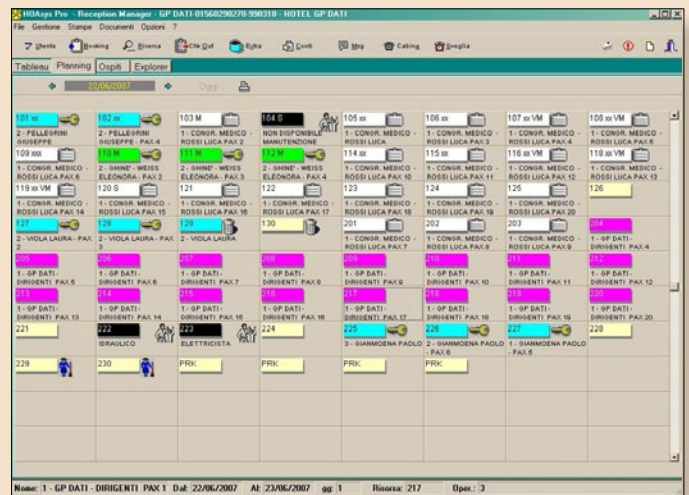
HOAsys Pro - Reception Manager - GP DATI-01560290270-990318 - HOTEL GP DATI

File Gestione Stampe Documenti Opzioni ?

Utente Booking Ricerca Chk Out Extra Conti Msg Cabling Sveglia

Tableau Planning Ospiti Explorer

22/06/2007 Oggi

101 xx
2 - PELLEGRINI GIUSEPPE

102 xx
2 - PELLEGRINI GIUSEPPE - PAX 4

103 M
1 - CONGR. MEDICO - ROSSI LUCA PAX 2

104 S
NON DISPONIBILE MANUTENZIONE

105 xx
1 - CONGR. MEDICO - ROSSI LUCA

106 xx
1 - CONGR. MEDICO - ROSSI LUCA PAX 3

107 xx VM
1 - CONGR. MEDICO - ROSSI LUCA PAX 4

108 xx VM
1 - CONGR. MEDICO - ROSSI LUCA PAX 5

109 xxx
1 - CONGR. MEDICO - ROSSI LUCA PAX 6

110 M
2 - GHINE' - WEISS ELEONORA - PAX 2

111 M
2 - GHINE' - WEISS ELEONORA - PAX 3

112 M
2 - GHINE' - WEISS ELEONORA - PAX 4

114 xx
1 - CONGR. MEDICO - ROSSI LUCA PAX 10

115 xx
1 - CONGR. MEDICO - ROSSI LUCA PAX 11

116 xx VM
1 - CONGR. MEDICO - ROSSI LUCA PAX 12

118 xx VM
1 - CONGR. MEDICO - ROSSI LUCA PAX 13

119 xx VM
1 - CONGR. MEDICO - ROSSI LUCA PAX 14

120 S
1 - CONGR. MEDICO - ROSSI LUCA PAX 15

121
1 - CONGR. MEDICO - ROSSI LUCA PAX 16

122
1 - CONGR. MEDICO - ROSSI LUCA PAX 17

123
1 - CONGR. MEDICO - ROSSI LUCA PAX 18

124
1 - CONGR. MEDICO - ROSSI LUCA PAX 19

125
1 - CONGR. MEDICO - ROSSI LUCA PAX 20

126

127
2 - VIOLA LAURA - PAX 2

128
2 - VIOLA LAURA - PAX 3

129
2 - VIOLA LAURA

130

201
1 - CONGR. MEDICO - ROSSI LUCA PAX 7

202
1 - CONGR. MEDICO - ROSSI LUCA PAX 8

203
1 - CONGR. MEDICO - ROSSI LUCA PAX 9

204
1 - GP DATI - DIRIGENTI PAX 4

205
1 - GP DATI - DIRIGENTI PAX 5

206
1 - GP DATI - DIRIGENTI PAX 6

207
1 - GP DATI - DIRIGENTI PAX 7

208
1 - GP DATI - DIRIGENTI PAX 8

209
1 - GP DATI - DIRIGENTI PAX 9

210
1 - GP DATI - DIRIGENTI PAX 10

211
1 - GP DATI - DIRIGENTI PAX 11

212
1 - GP DATI - DIRIGENTI PAX 12

213
1 - GP DATI - DIRIGENTI PAX 13

214
1 - GP DATI - DIRIGENTI PAX 14

215
1 - GP DATI - DIRIGENTI PAX 15

216
1 - GP DATI - DIRIGENTI PAX 16

217
1 - GP DATI - DIRIGENTI PAX 17

218
1 - GP DATI - DIRIGENTI PAX 18

219
1 - GP DATI - DIRIGENTI PAX 19

220
1 - GP DATI - DIRIGENTI PAX 20

221

222
IDRAULICO

223
ELETTRICISTA

224

225
3 - GIANMOENA PAOLO

226
2 - GIANMOENA PAOLO - PAX 6

227
1 - GIANMOENA PAOLO - PAX 5

228

229

230

PRK

PRK

PRK

PRK

Nome: 1 - GP DATI - DIRIGENTI PAX 1 Dal: 22/06/2007 Al: 23/06/2007 gg: 1 Risorsa: 217 Oper.: 3